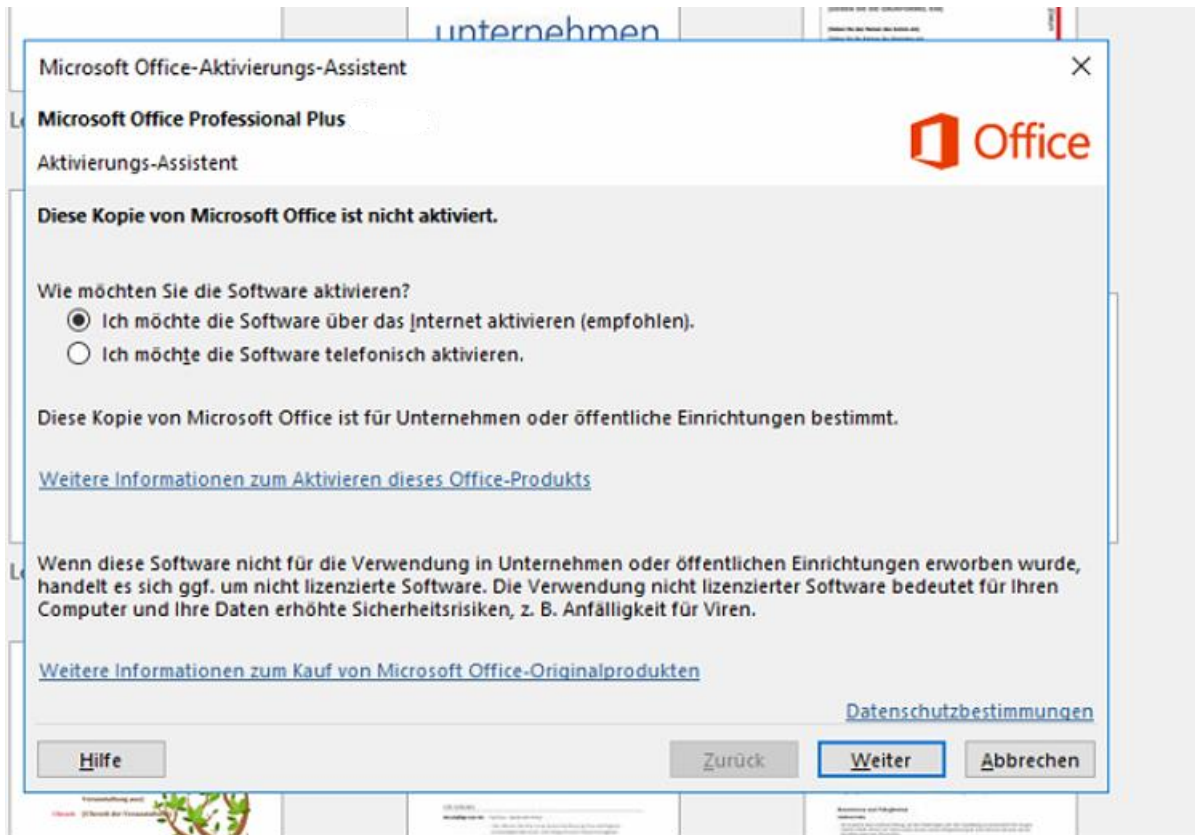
unternehmen

Microsoft Office-Aktivierungs-Assistent

Microsoft Office Professional Plus

Aktivierungs-Assistent

Office

Diese Kopie von Microsoft Office ist nicht aktiviert.

Wie möchten Sie die Software aktivieren?

Ich möchte die Software über das Internet aktivieren (empfohlen).

Ich möchte die Software telefonisch aktivieren.

Diese Kopie von Microsoft Office ist für Unternehmen oder öffentliche Einrichtungen bestimmt.

Weitere Informationen zum Aktivieren dieses Office-Produkts

Wenn diese Software nicht für die Verwendung in Unternehmen oder öffentlichen Einrichtungen erworben wurde, handelt es sich ggf. um nicht lizenzierte Software. Die Verwendung nicht lizenzierter Software bedeutet für Ihren Computer und Ihre Daten erhöhte Sicherheitsrisiken, z. B. Anfälligkeit für Viren.

Weitere Informationen zum Kauf von Microsoft Office-Originalprodukten

Datenschutzbestimmungen

Hilfe

Zurück

Weiter

Abbrechen